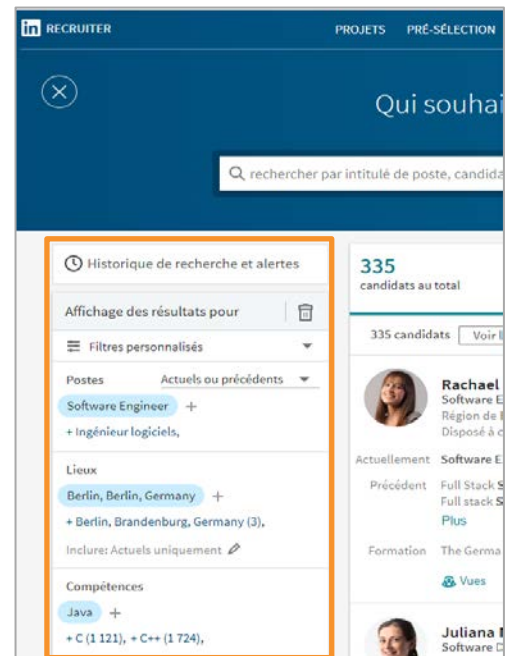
in RECRUITER

PROJETS PRÉ-SÉLECTION

Qui souhai

rechercher par intitulé de poste, candida

Historique de recherche et alertes

Affichage des résultats pour

Filtres personnalisés

Postes Actuels ou précédents

Software Engineer +

+ Ingénieur logiciels,

Lieux

Berlin, Berlin, Germany +

+ Berlin, Brandenburg, Germany (3),

Inclure: Actuels uniquement

Compétences

Java +

+ C (1 121), + C++ (1 724),

335
candidats au total

335 candidats Voir l

Rachael
Software E
Région de
Disposé à c

Actuellement Software E

Précédent Full Stack S
Full stack S
Plus

Formation The Germa

Vues

Juliana
Software